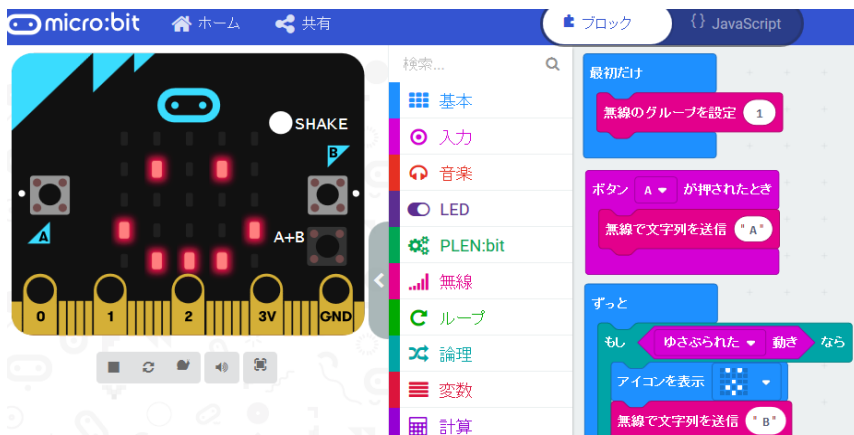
micro:bit
ホーム
共有
ブロック
{} JavaScript

SHAKE
B
A
A+B
0
1
2
3V
GND

検索...
基本
入力
音楽
LED
PLEN:bit
無線
ループ
論理
変数
計算

最初だけ
無線のグループを設定 1

ボタン A が押されたとき
無線で文字列を送信 " A "

ずっと
もし ゆさぶられた 動き なら
アイコンを表示
無線で文字列を送信 " B "